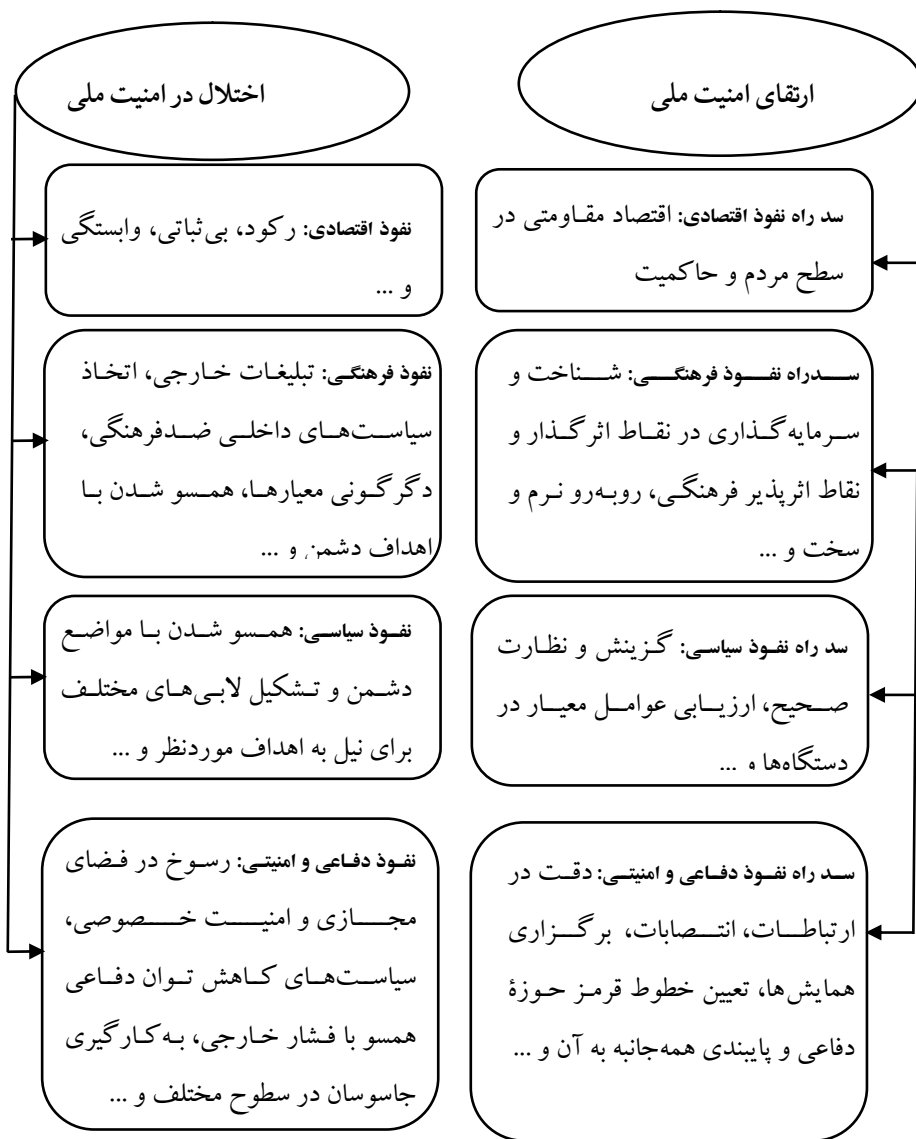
ارتقای امنیت ملی

سد راه نفوذ اقتصادی: اقتصاد مقاومتی در سطح مردم و حاکمیت

سدراه نفوذ فرهنگی: شناخت و سرمایه‌گذاری در نقاط اثرگذار و نقاط اثرپذیر فرهنگی، روبه‌رو نرم و سخت و ...

سد راه نفوذ سیاسی: گزینش و نظارت صحیح، ارزیابی عوامل معیار در دستگاه‌ها و ...

سد راه نفوذ دفاعی و امنیتی: دقت در ارتباطات، انتصابات، برگزاری همایش‌ها، تعیین خطوط قرمز حوزهٔ دفاعی و پایبندی همه‌جانبه به آن و ...

اختلال در امنیت ملی

نفوذ اقتصادی: رکود، بی‌ثباتی، وابستگی و ...

نفوذ فرهنگی: تبلیغات خارجی، اتخاذ سیاست‌های داخلی ضدفرهنگی، دگرگونی معیارها، همسو شدن با اهداف دشمن و ...

نفوذ سیاسی: همسو شدن با مواضع دشمن و تشکیل لابی‌های مختلف برای نیل به اهداف موردنظر و ...

نفوذ دفاعی و امنیتی: رسوخ در فضای مجازی و امنیت خصوصی، سیاست‌های کاهش توان دفاعی همسو با فشار خارجی، به‌کارگیری جاسوسان در سطوح مختلف و ...